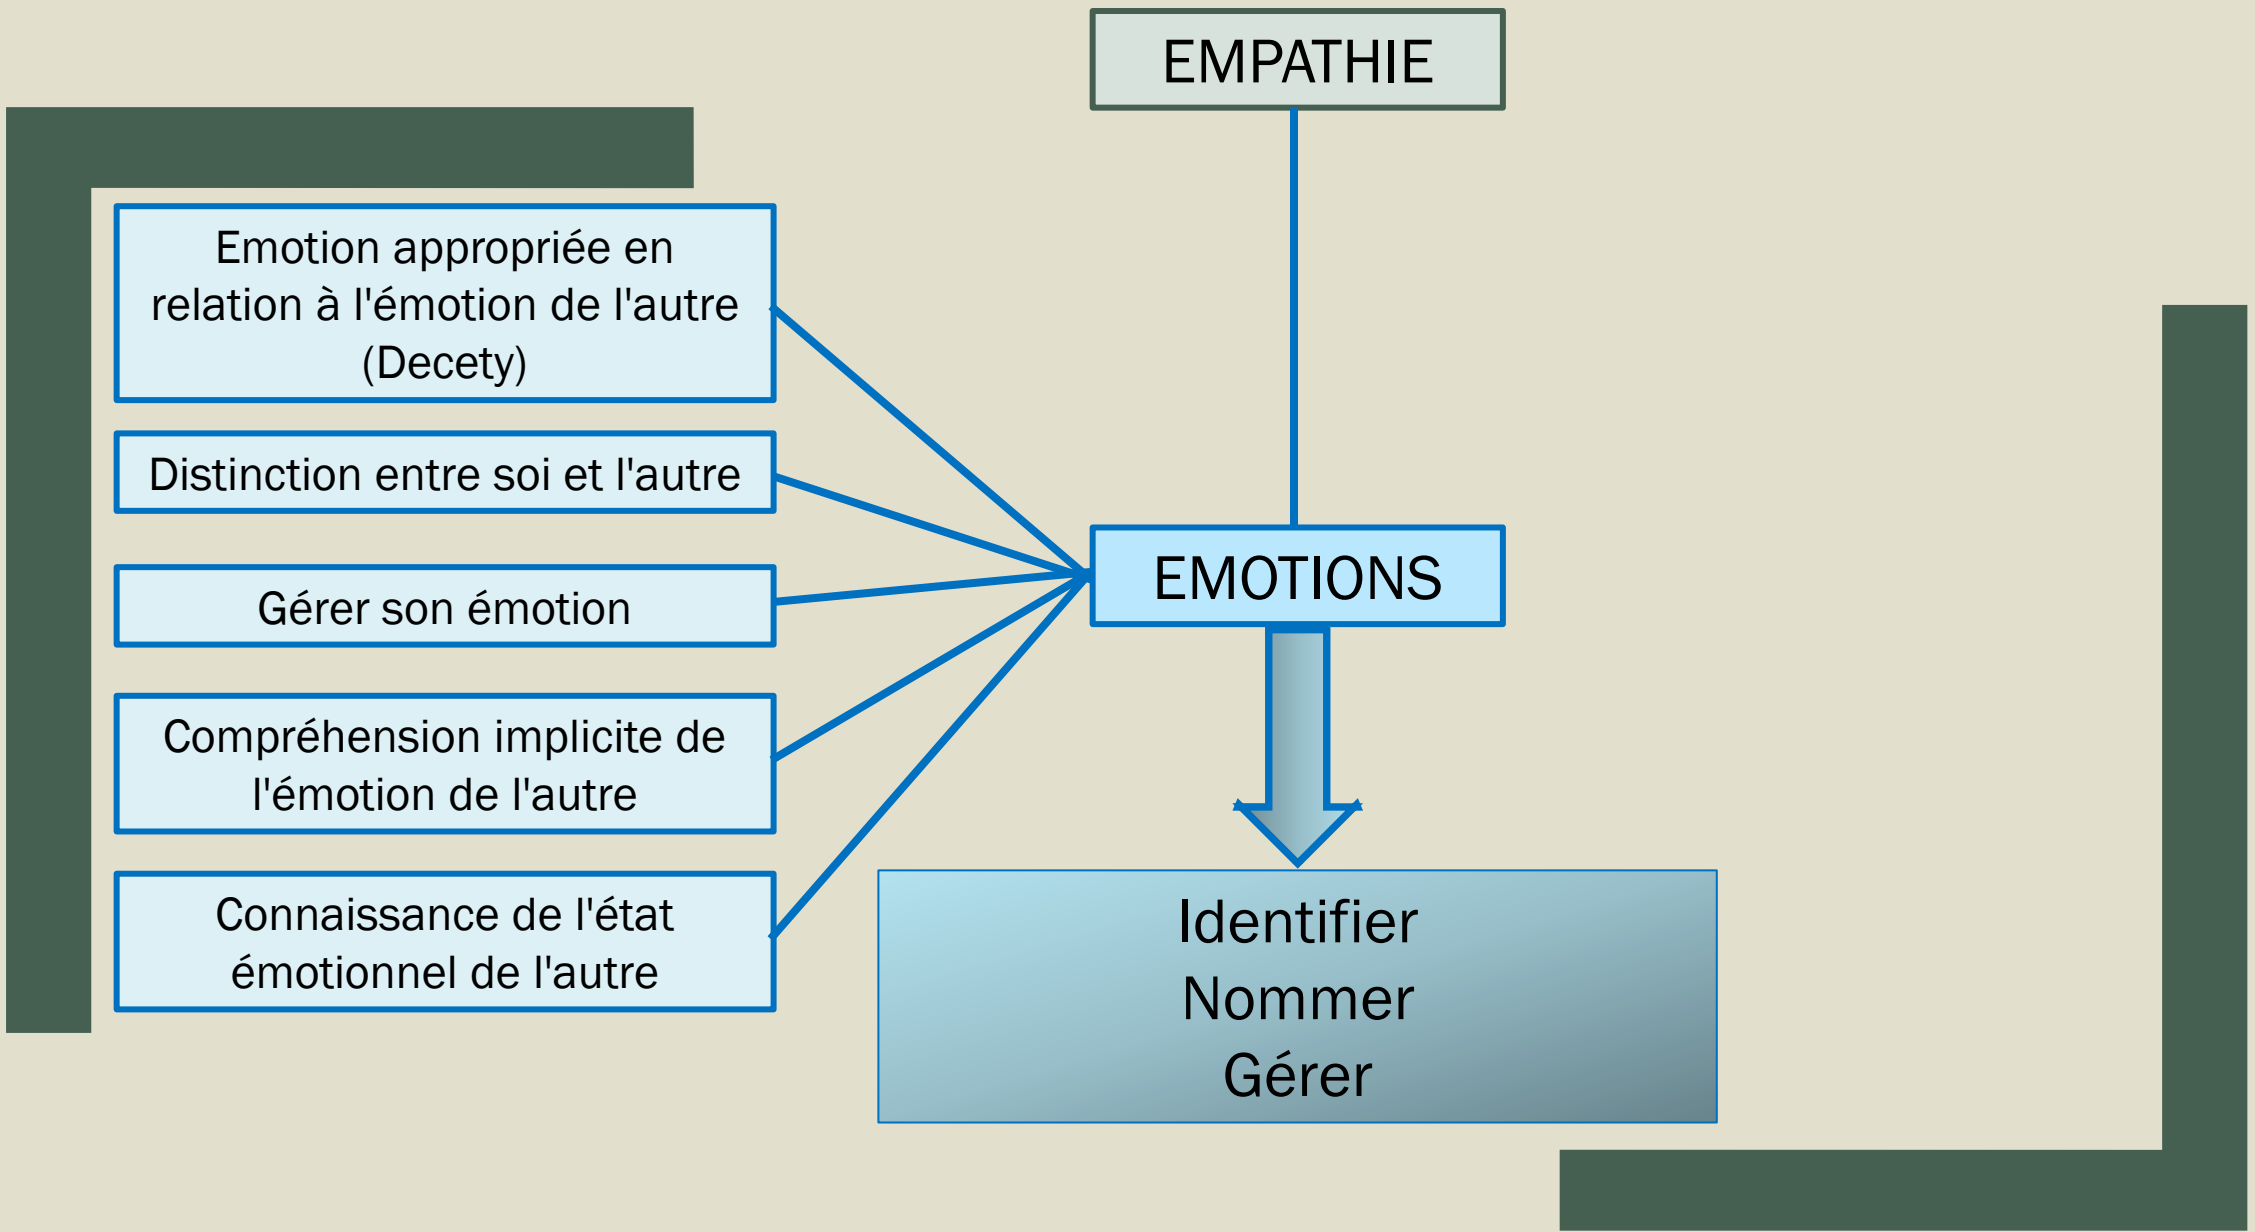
EMPATHIE

Emotion appropriée en relation à l'émotion de l'autre (Decety)

Distinction entre soi et l'autre

Gérer son émotion

Compréhension implicite de l'émotion de l'autre

Connaissance de l'état émotionnel de l'autre

EMOTIONS

Identifier
Nommer
Gérer